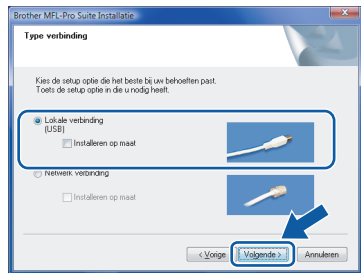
Brother MFL-Pro Suite Installatie

Type verbinding

Kies de setup optie die het beste bij uw behoeften past.
Toets de setup optie in die u nodig heeft.

Lokale verbinding
(USB)

Installeren op maat

Netwerk verbinding

Installeren op maat

< Vorige

Volgende >

Annuleren